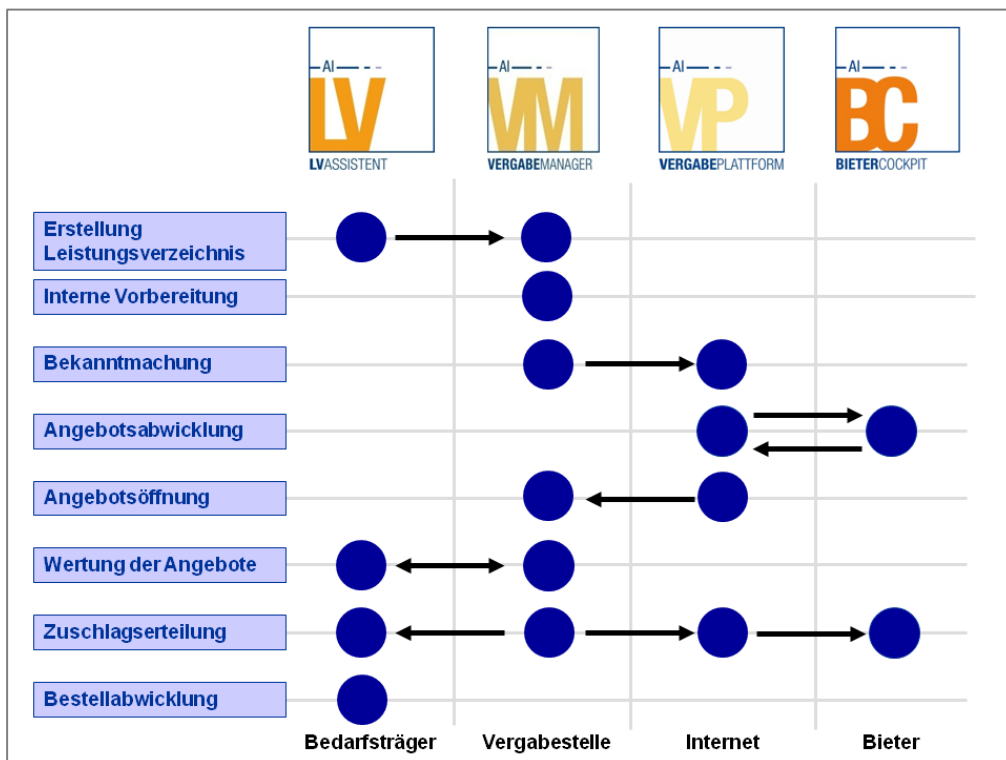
AI LV LVASSISTENT

AI VM VERGABEMANAGER

AI VP VERGABEPLATTFORM

AI BC BIETERCOCKPIT

Erstellung Leistungsverzeichnis

Interne Vorbereitung

Bekanntmachung

Angebotsabwicklung

Angebotsöffnung

Wertung der Angebote

Zuschlagserteilung

Bestellabwicklung

Bedarfsträger

Vergabestelle

Internet

Bieter